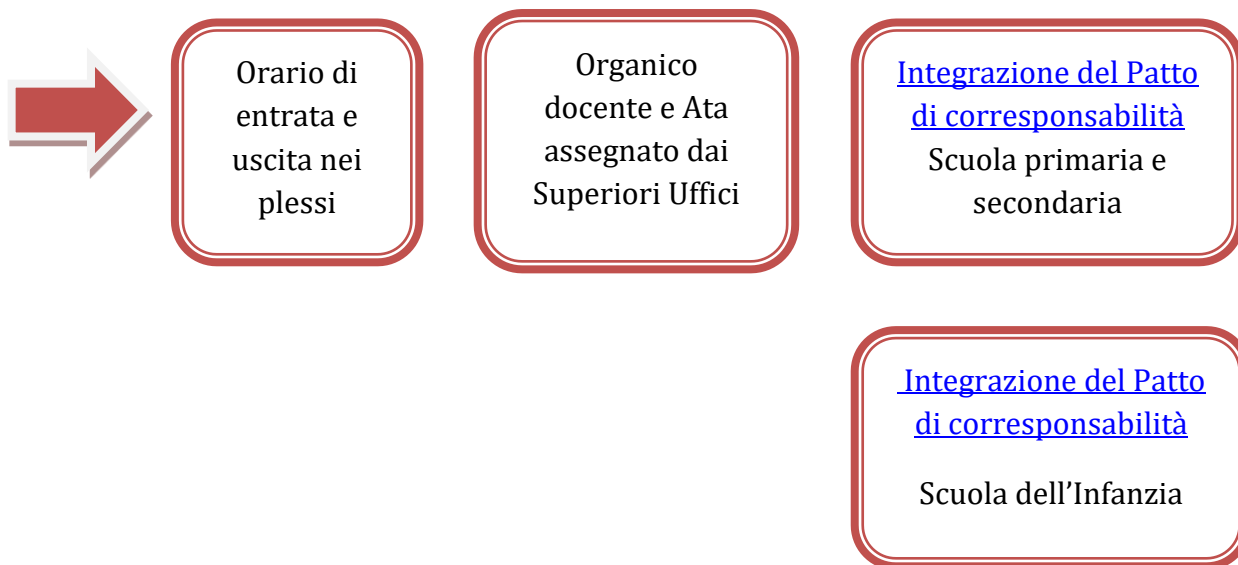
Orario di entrata e uscita nei plessi

Organico docente e Ata assegnato dai Superiori Uffici

Integrazione del Patto di corresponsabilità
Scuola primaria e secondaria

Integrazione del Patto di corresponsabilità

Scuola dell’Infanzia